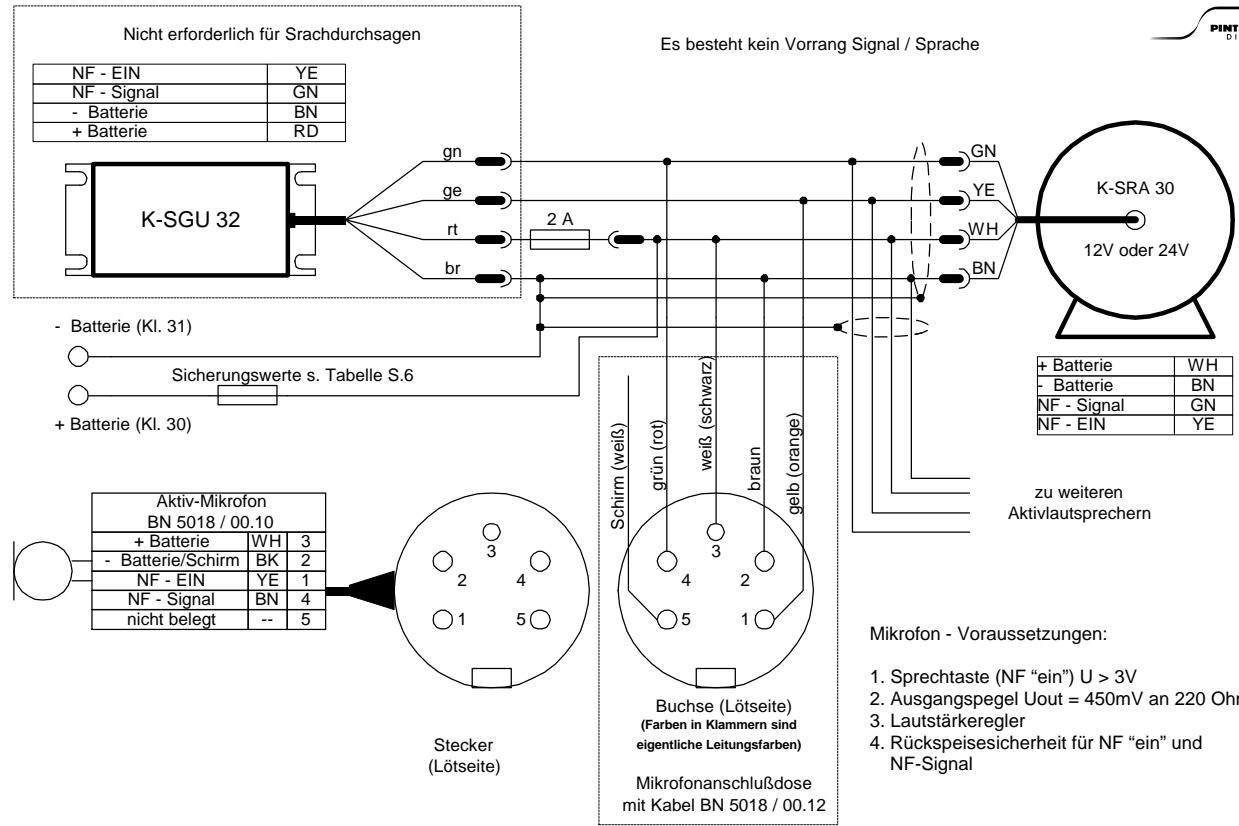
Nicht erforderlich für Srachdurchsagen

| NF - EIN | YE |
|---|---|
| NF - Signal | GN |
| - Batterie | BN |
| + Batterie | RD |

K-SGU 32

Es besteht kein Vorrang Signal / Sprache

PINT
D I

gn
ge
rt
br
2 A

GN
YE
WH
BN

K-SRA 30
12V oder 24V

- Batterie (Kl. 31)

Sicherungswerte s. Tabelle S.6

+ Batterie (Kl. 30)

| + Batterie | WH |
|---|---|
| - Batterie | BN |
| NF - Signal | GN |
| NF - EIN | YE |

zu weiteren Aktivlautsprechern

| Aktiv-Mikrofon | | |
|---|---|---|
| BN 5018 / 00.10 | | |
| + Batterie | WH | 3 |
| - Batterie/Schirm | BK | 2 |
| NF - EIN | YE | 1 |
| NF - Signal | BN | 4 |
| nicht belegt | -- | 5 |

3
2 4
1 5

Stecker
(Lötseite)

Schirm (weiß)
grün (rot)
weiß (schwarz)
braun
gelb (orange)

3
4 2
5 1

Buchse (Lötseite)
(Farben in Klammern sind eigentliche Leitungsfarben)

Mikrofonanschlußdose
mit Kabel BN 5018 / 00.12

Mikrofon - Voraussetzungen:

1. Sprechtaste (NF "ein") U > 3V
2. Ausgangspegel Uout = 450mV an 220 Ohm
3. Lautstärkeregler
4. Rückspeisesicherheit für NF "ein" und NF-Signal